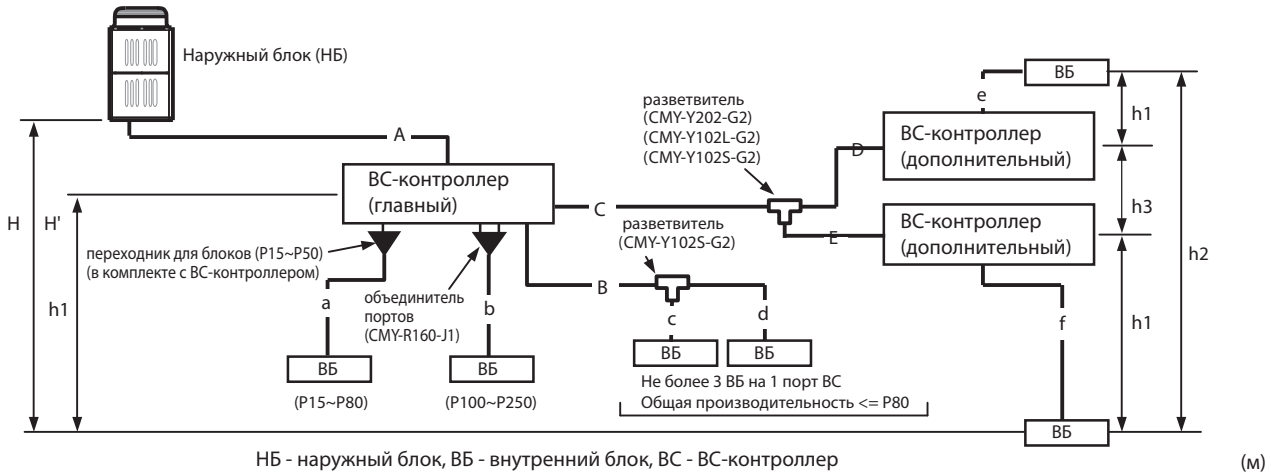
Наружный блок (НБ)

A

H

H'

h1

ВС-контроллер (главный)

переходник для блоков (P15~P50) (в комплекте с ВС-контроллером)

объединитель портов (CMY-R160-J1)

a

b

ВБ

ВБ

(P15~P80)

(P100~P250)

C

B

разветвитель (CMY-Y102S-G2)

c

d

ВБ

ВБ

Не более 3 ВБ на 1 порт ВС
Общая производительность <= P80

разветвитель (CMY-Y202-G2) (CMY-Y102L-G2) (CMY-Y102S-G2)

D

E

ВБ

e

ВС-контроллер (дополнительный)

ВС-контроллер (дополнительный)

h1

h3

h1

h2

f

ВБ

НБ - наружный блок, ВБ - внутренний блок, ВС - ВС-контроллер

(м)